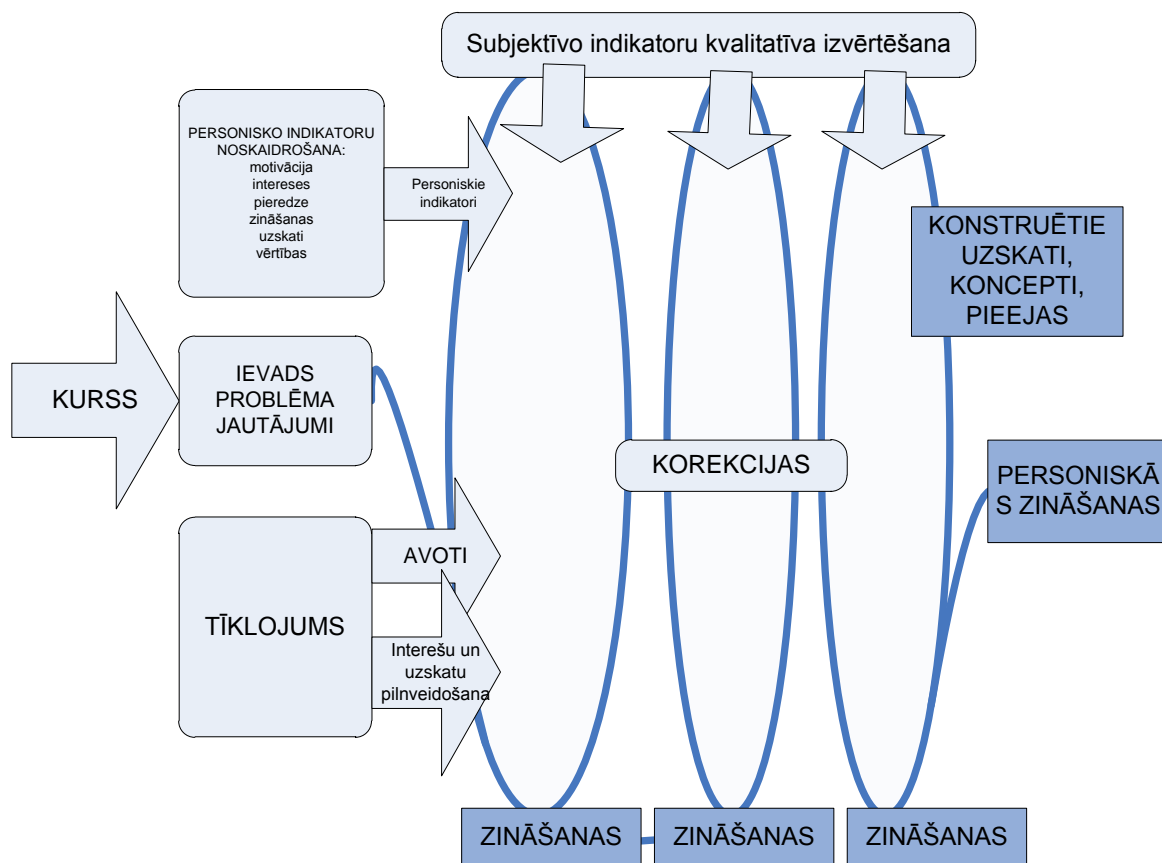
Subjektīvo indikatoru kvalitatīva izvērtēšana

PERSONISKO INDIKATORU NOSKAIDROŠANA:
motivācija
intereses
pieredze
zināšanas
uzskati
vērtības

Personiskie indikatori

KONSTRUĒTIE UZSKATI, KONCEPTI, PIEEJAS

KURSS

IEVADS PROBLĒMA JAUTĀJUMI

KOREKCIJAS

PERSONISKĀ S ZINĀŠANAS

TĪKLOJUMS

AVOTI

Interešu un uzskatu pilnveidošana

ZINĀŠANAS

ZINĀŠANAS

ZINĀŠANAS